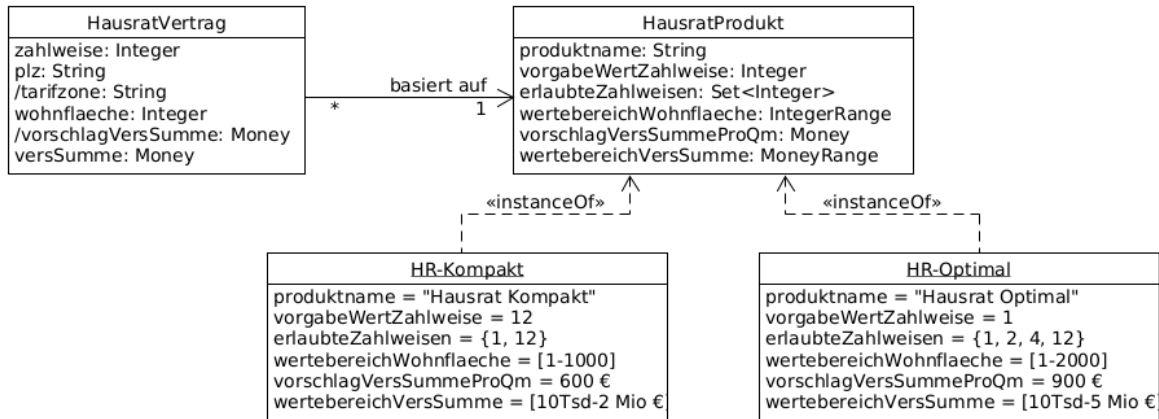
HausratVertrag

zahlweise: Integer
plz: String
/tarifzone: String
wohnflaeche: Integer
/vorschlagVersSumme: Money
versSumme: Money

basiert auf
*
1

HausratProdukt

produktname: String
vorgabeWertZahlweise: Integer
erlaubteZahlweisen: Set<Integer>
wertebereichWohnflaeche: IntegerRange
vorschlagVersSummeProQm: Money
wertebereichVersSumme: MoneyRange

«instanceOf»

«instanceOf»

HR-Kompakt

produktname = "Hausrat Kompakt"
vorgabeWertZahlweise = 12
erlaubteZahlweisen = {1, 12}
wertebereichWohnflaeche = [1-1000]
vorschlagVersSummeProQm = 600 €
wertebereichVersSumme = [10Tsd-2 Mio €

HR-Optimal

produktname = "Hausrat Optimal"
vorgabeWertZahlweise = 1
erlaubteZahlweisen = {1, 2, 4, 12}
wertebereichWohnflaeche = [1-2000]
vorschlagVersSummeProQm = 900 €
wertebereichVersSumme = [10Tsd-5 Mio €